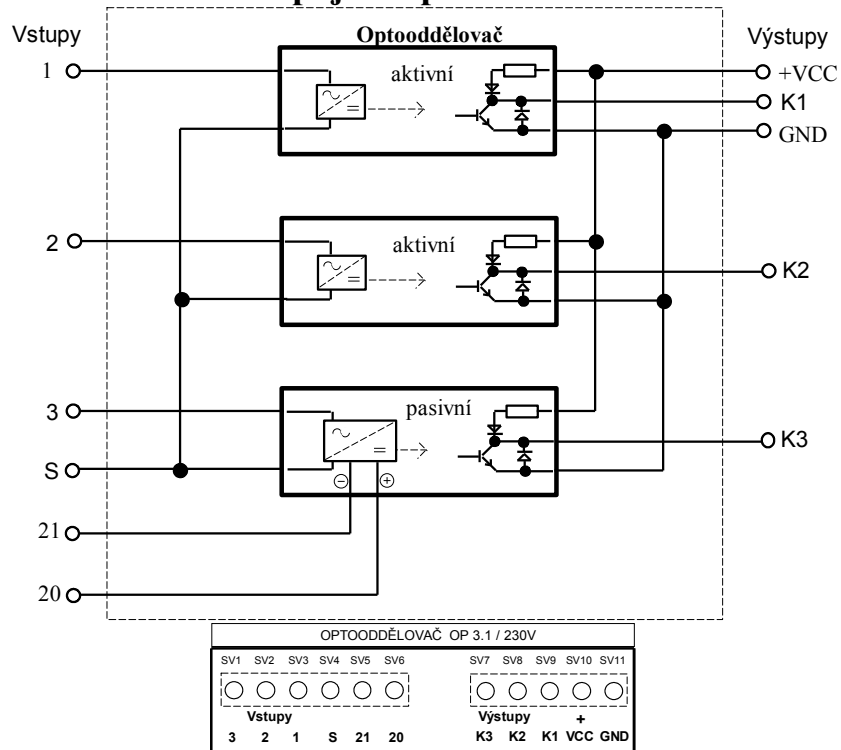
Vstupy

Optooddělovač

Výstupy

1

aktivní

+VCC

K1

GND

2

aktivní

K2

3

pasivní

K3

S

21

20

OPTOODDĚLOVAČ OP 3.1 / 230V

SV1 SV2 SV3 SV4 SV5 SV6

SV7 SV8 SV9 SV10 SV11

Vstupy

3 2 1 S 21 20

Výstupy

+

K3 K2 K1 VCC GND